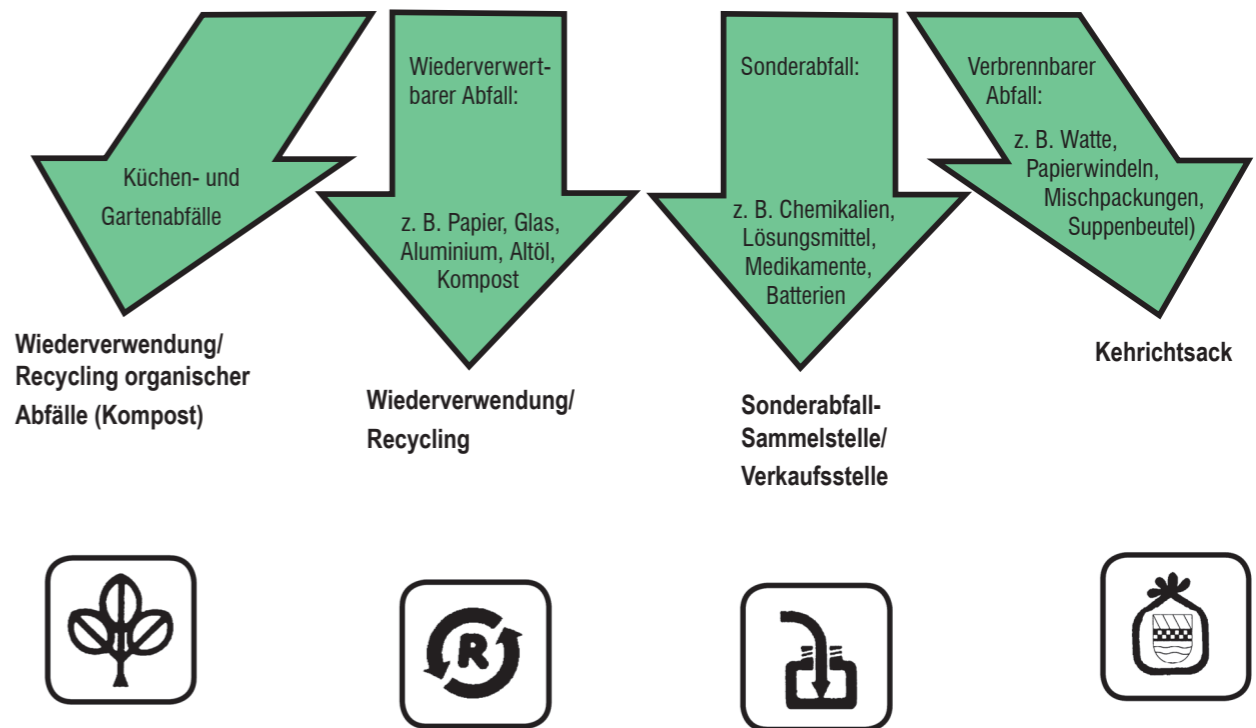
Küchen- und Gartenabfälle

Wiederverwendung/ Recycling organischer Abfälle (Kompost)

Wiederverwertbarer Abfall:

z. B. Papier, Glas, Aluminium, Altöl, Kompost

Wiederverwendung/ Recycling

Sonderabfall:

z. B. Chemikalien, Lösungsmittel, Medikamente, Batterien

Sonderabfall-Sammelstelle/ Verkaufsstelle

Verbrennbarer Abfall:

z. B. Watte, Papierwindeln, Mischpackungen, Suppenbeutel)

Kehrichtsack

R